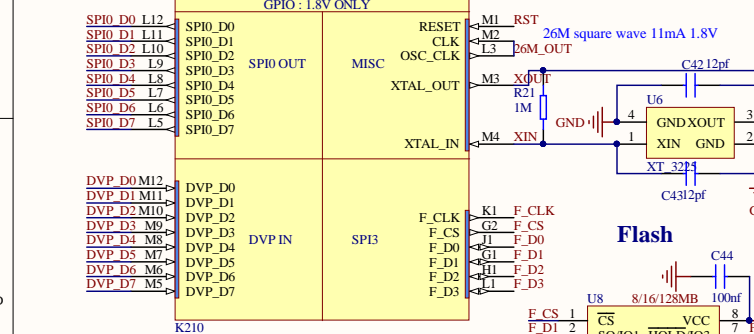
GPIO : 1.8V ONLY

SPI0_D0 L12
SPI0_D1 L11
SPI0_D2 L10
SPI0_D3 L9
SPI0_D4 L8
SPI0_D5 L7
SPI0_D6 L6
SPI0_D7 L5

SPI0_D0
SPI0_D1
SPI0_D2
SPI0_D3
SPI0_D4
SPI0_D5
SPI0_D6
SPI0_D7

SPI0 OUT

MISC

RESET
CLK
OSC_CLK
XTAL_OUT
XTAL_IN

M1 RST
M2
L3 26M_OUT
M3 XOUT
M4 XIN

26M square wave 11mA 1.8V

R21
1M

GND

C42 12pf

U6
4 GND XOUT 3
1 XIN GND 2
XT_3225

C43 12pf

DVP_D0 M12
DVP_D1 M11
DVP_D2 M10
DVP_D3 M9
DVP_D4 M8
DVP_D5 M7
DVP_D6 M6
DVP_D7 M5

DVP_D0
DVP_D1
DVP_D2
DVP_D3
DVP_D4
DVP_D5
DVP_D6
DVP_D7

DVP IN

SPI3

F_CLK
F_CS
F_D0
F_D1
F_D2
F_D3

K1 F_CLK
G2 F_CS
J1 F_D0
G1 F_D1
H1 F_D2
L1 F_D3

K210

Flash

C44
100nf

U8 8/16/128MB
F_CS 1 $\overline{CS}$ VCC 8
F_D1 2 SO/IO1 $\overline{HOLD}$/IO3 7